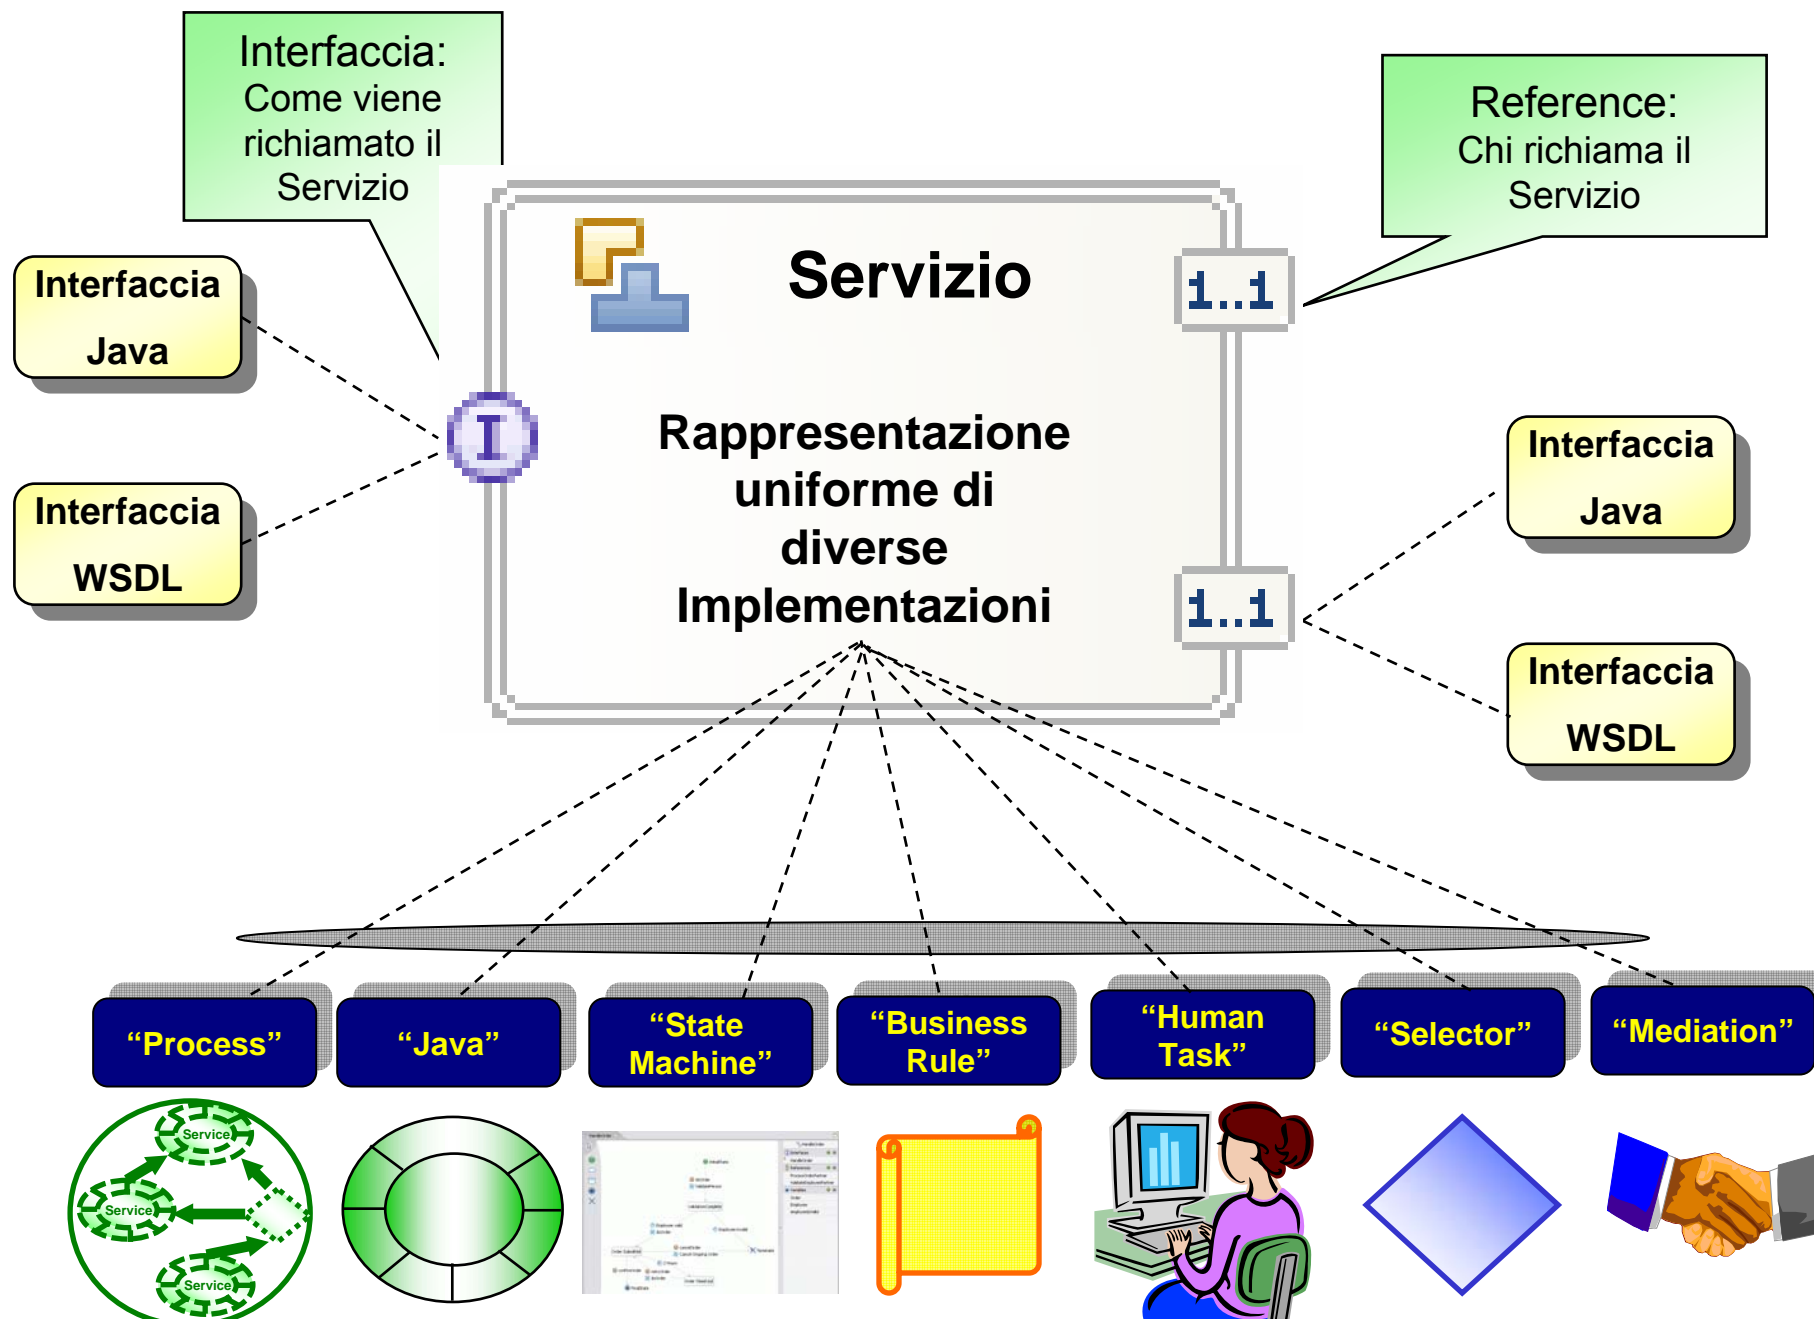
Interfaccia:
Come viene richiamato il Servizio

Reference:
Chi richiama il Servizio

Interfaccia Java

Interfaccia WSDL

I

Servizio

1..1

Rappresentazione uniforme di diverse Implementazioni

1..1

Interfaccia Java

Interfaccia WSDL

“Process”

“Java”

“State Machine”

“Business Rule”

“Human Task”

“Selector”

“Mediation”

Service

Service

Service